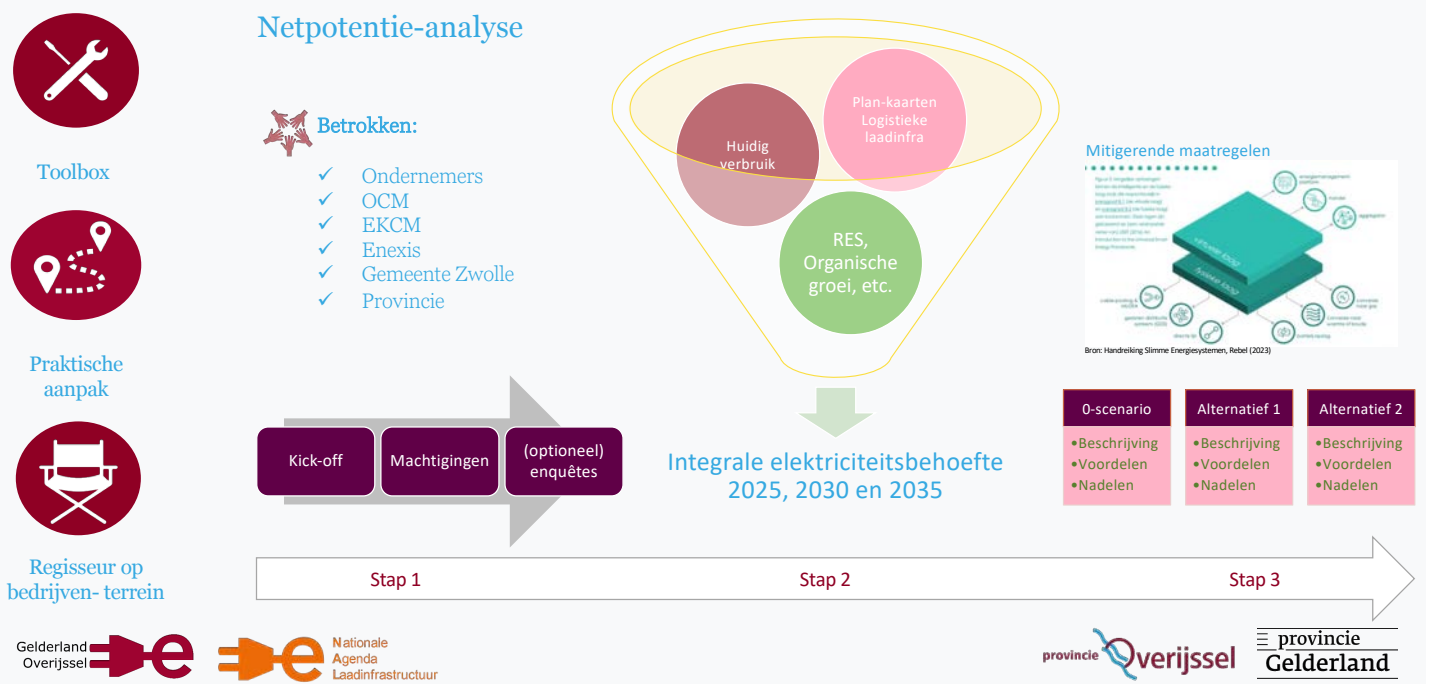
Toolbox

Praktische aanpak

Regisseur op bedrijven- terrein

Netpotentie-analyse

Betrokken:

✓ Ondernemers
✓ OCM
✓ EKCM
✓ Enexis
✓ Gemeente Zwolle
✓ Provincie

Huidig verbruik

Plan-kaarten Logistieke laadinfra

RES, Organische groei, etc.

Mitigerende maatregelen

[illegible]

Bron: Handreiking Slimme Energiesystemen, Rebel (2023)

Kick-off

Machtigingen

(optioneel) enquêtes

Integrale elektriciteitsbehoefte 2025, 2030 en 2035

| 0-scenario | Alternatief 1 | Alternatief 2 |
|---|---|---|
| •Beschrijving •Voordelen •Nadelen | •Beschrijving •Voordelen •Nadelen | •Beschrijving •Voordelen •Nadelen |

Stap 1

Stap 2

Stap 3

Gelderland Overijssel

Nationale Agenda Laadinfrastructuur

provincie Overijssel

provincie Gelderland